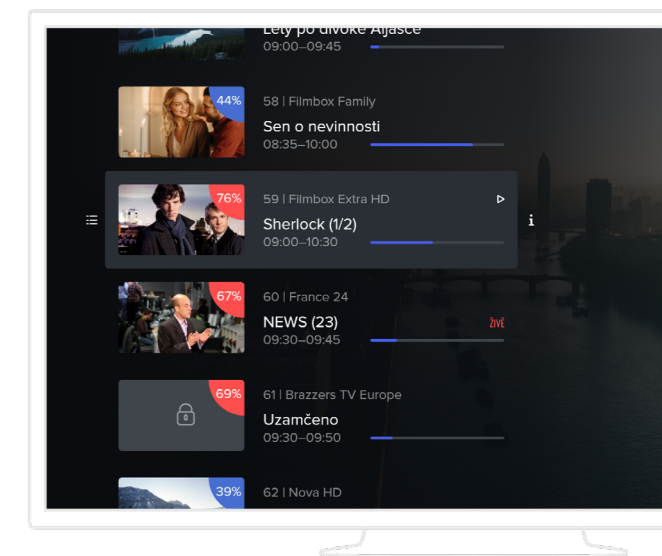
Lety po divoké Aljašce
09:00–09:45

44%
58 | Filmbox Family
Sen o nevinnosti
08:35–10:00

76%
59 | Filmbox Extra HD
Sherlock (1/2)
09:00–10:30

67%
60 | France 24
NEWS (23)
ŽIVĚ
09:30–09:45

69%
61 | Brazzers TV Europe
Uzamčeno
09:30–09:50

39%
62 | Nova HD